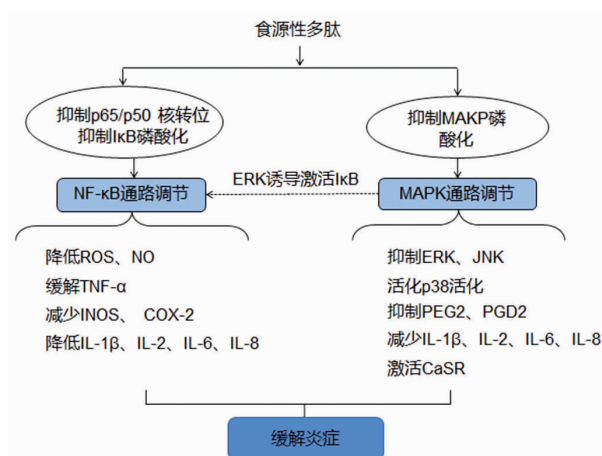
食源性多肽

抑制p65/p50 核转位
抑制IκB磷酸化

抑制MAKP磷酸化

NF-κB通路调节

ERK诱导激活IκB

MAPK通路调节

降低ROS、NO
缓解TNF-α
减少INOS、 COX-2
降低IL-1β、IL-2、IL-6、IL-8

抑制ERK、JNK
活化p38活化
抑制PEG2、PGD2
减少IL-1β、IL-2、IL-6、IL-8
激活CaSR

缓解炎症